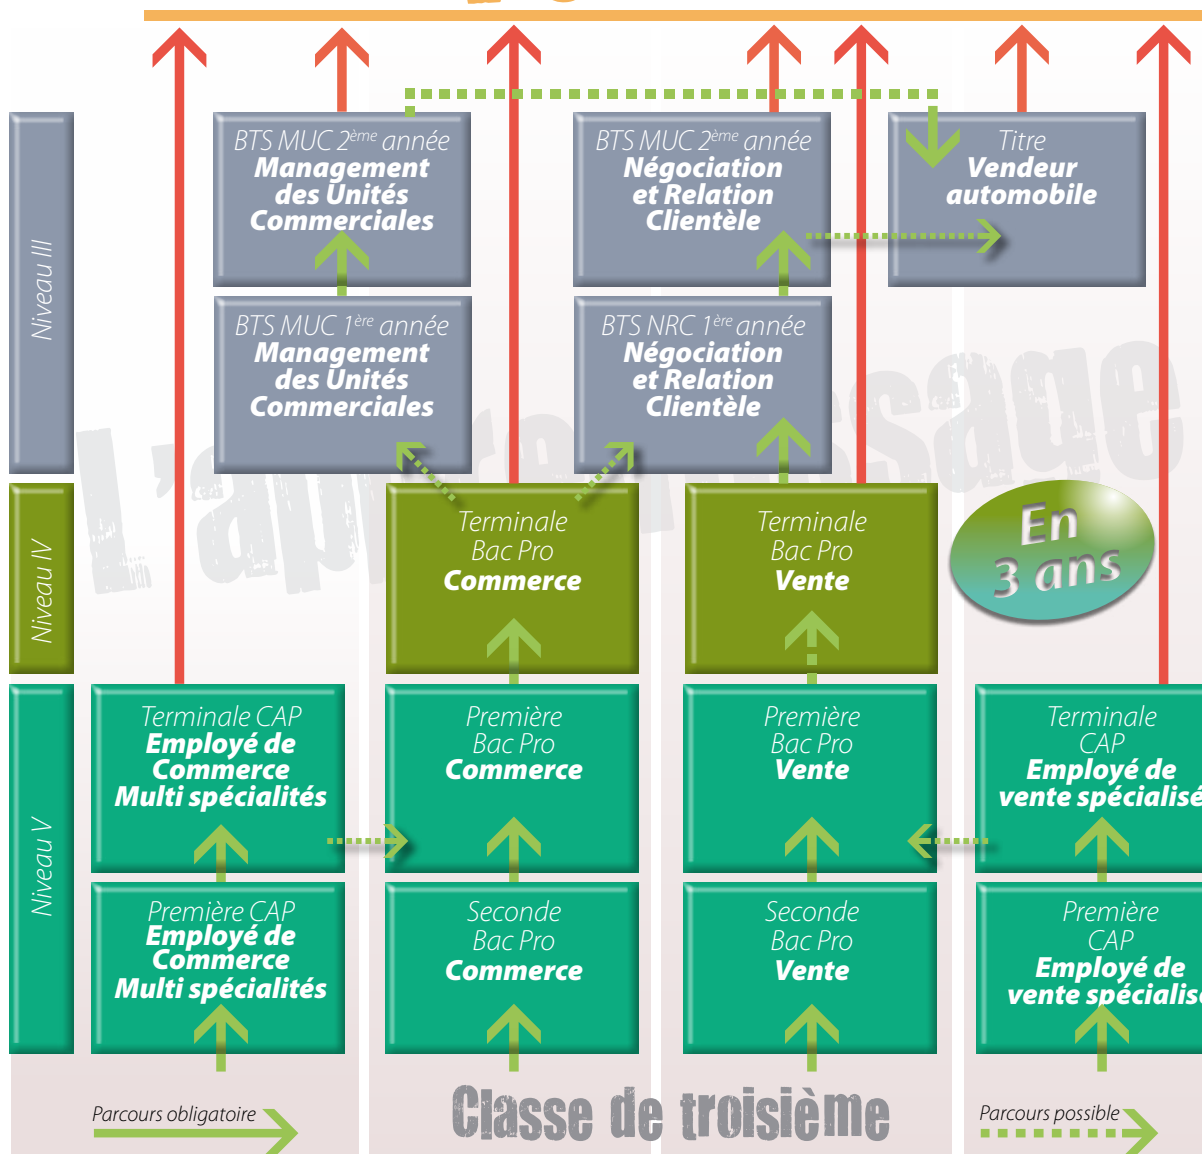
Niveau III

BTS MUC 2ème année
Management des Unités Commerciales

BTS MUC 2ème année
Négociation et Relation Clientèle

Titre
Vendeur automobile

BTS MUC 1ère année
Management des Unités Commerciales

BTS NRC 1ère année
Négociation et Relation Clientèle

L'apprentissage

Niveau IV

Terminale
Bac Pro
Commerce

Terminale
Bac Pro
Vente

En 3 ans

Niveau V

Terminale CAP
Employé de Commerce Multi spécialités

Première
Bac Pro
Commerce

Première
Bac Pro
Vente

Terminale
CAP
Employé de vente spécialisé

Première CAP
Employé de Commerce Multi spécialités

Seconde
Bac Pro
Commerce

Seconde
Bac Pro
Vente

Première
CAP
Employé de vente spécialisé

Parcours obligatoire

Classe de troisième

Parcours possible